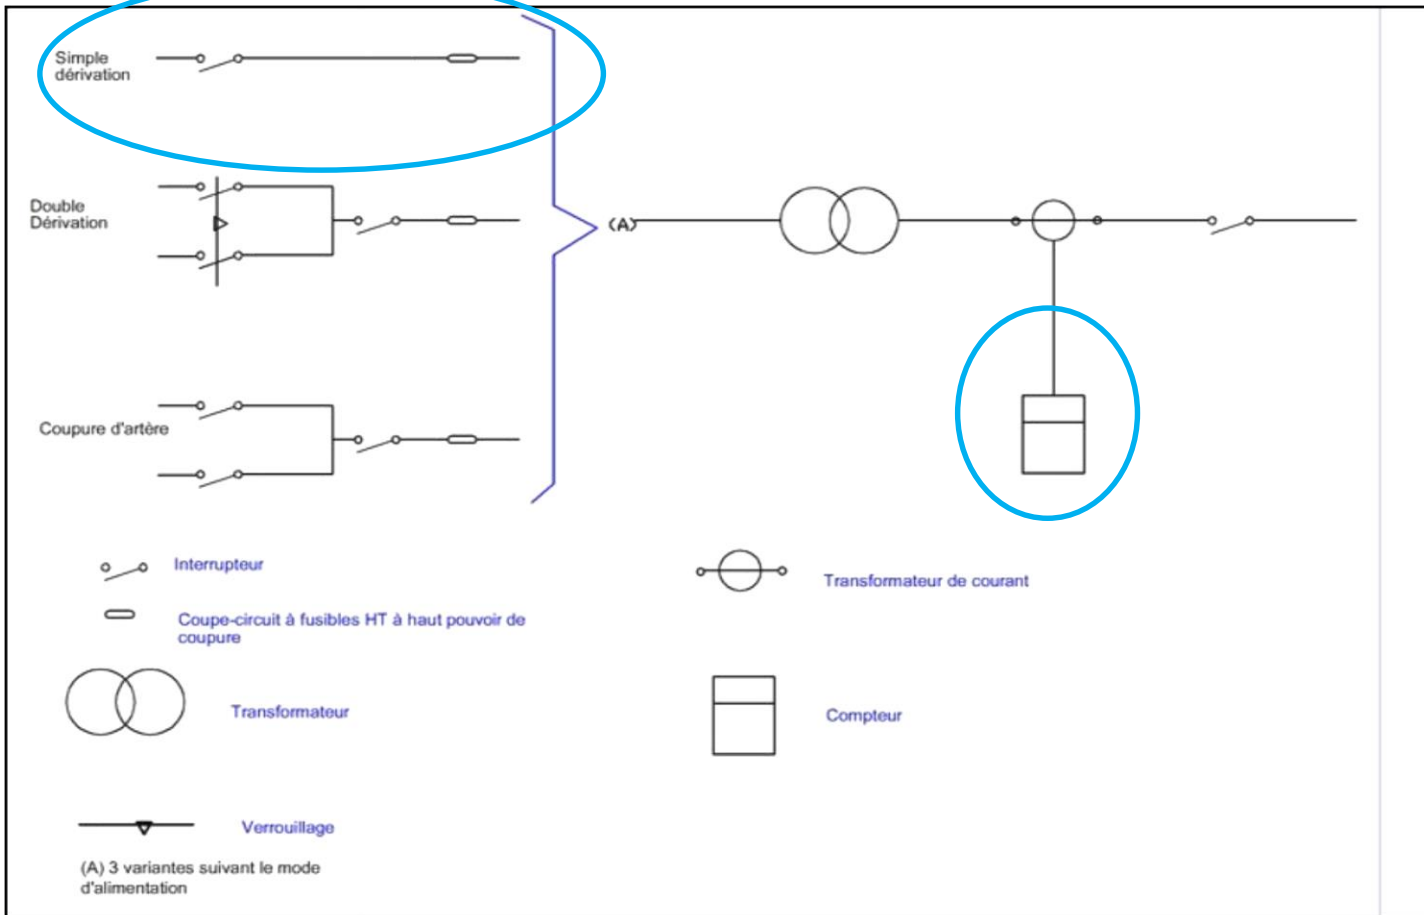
Simple dérivation

Double Dérivation

Coupure d'artère

(A)

Interrupteur

Coupe-circuit à fusibles HT à haut pouvoir de coupure

Transformateur

Verrouillage

(A) 3 variantes suivant le mode d'alimentation

Transformateur de courant

Compteur